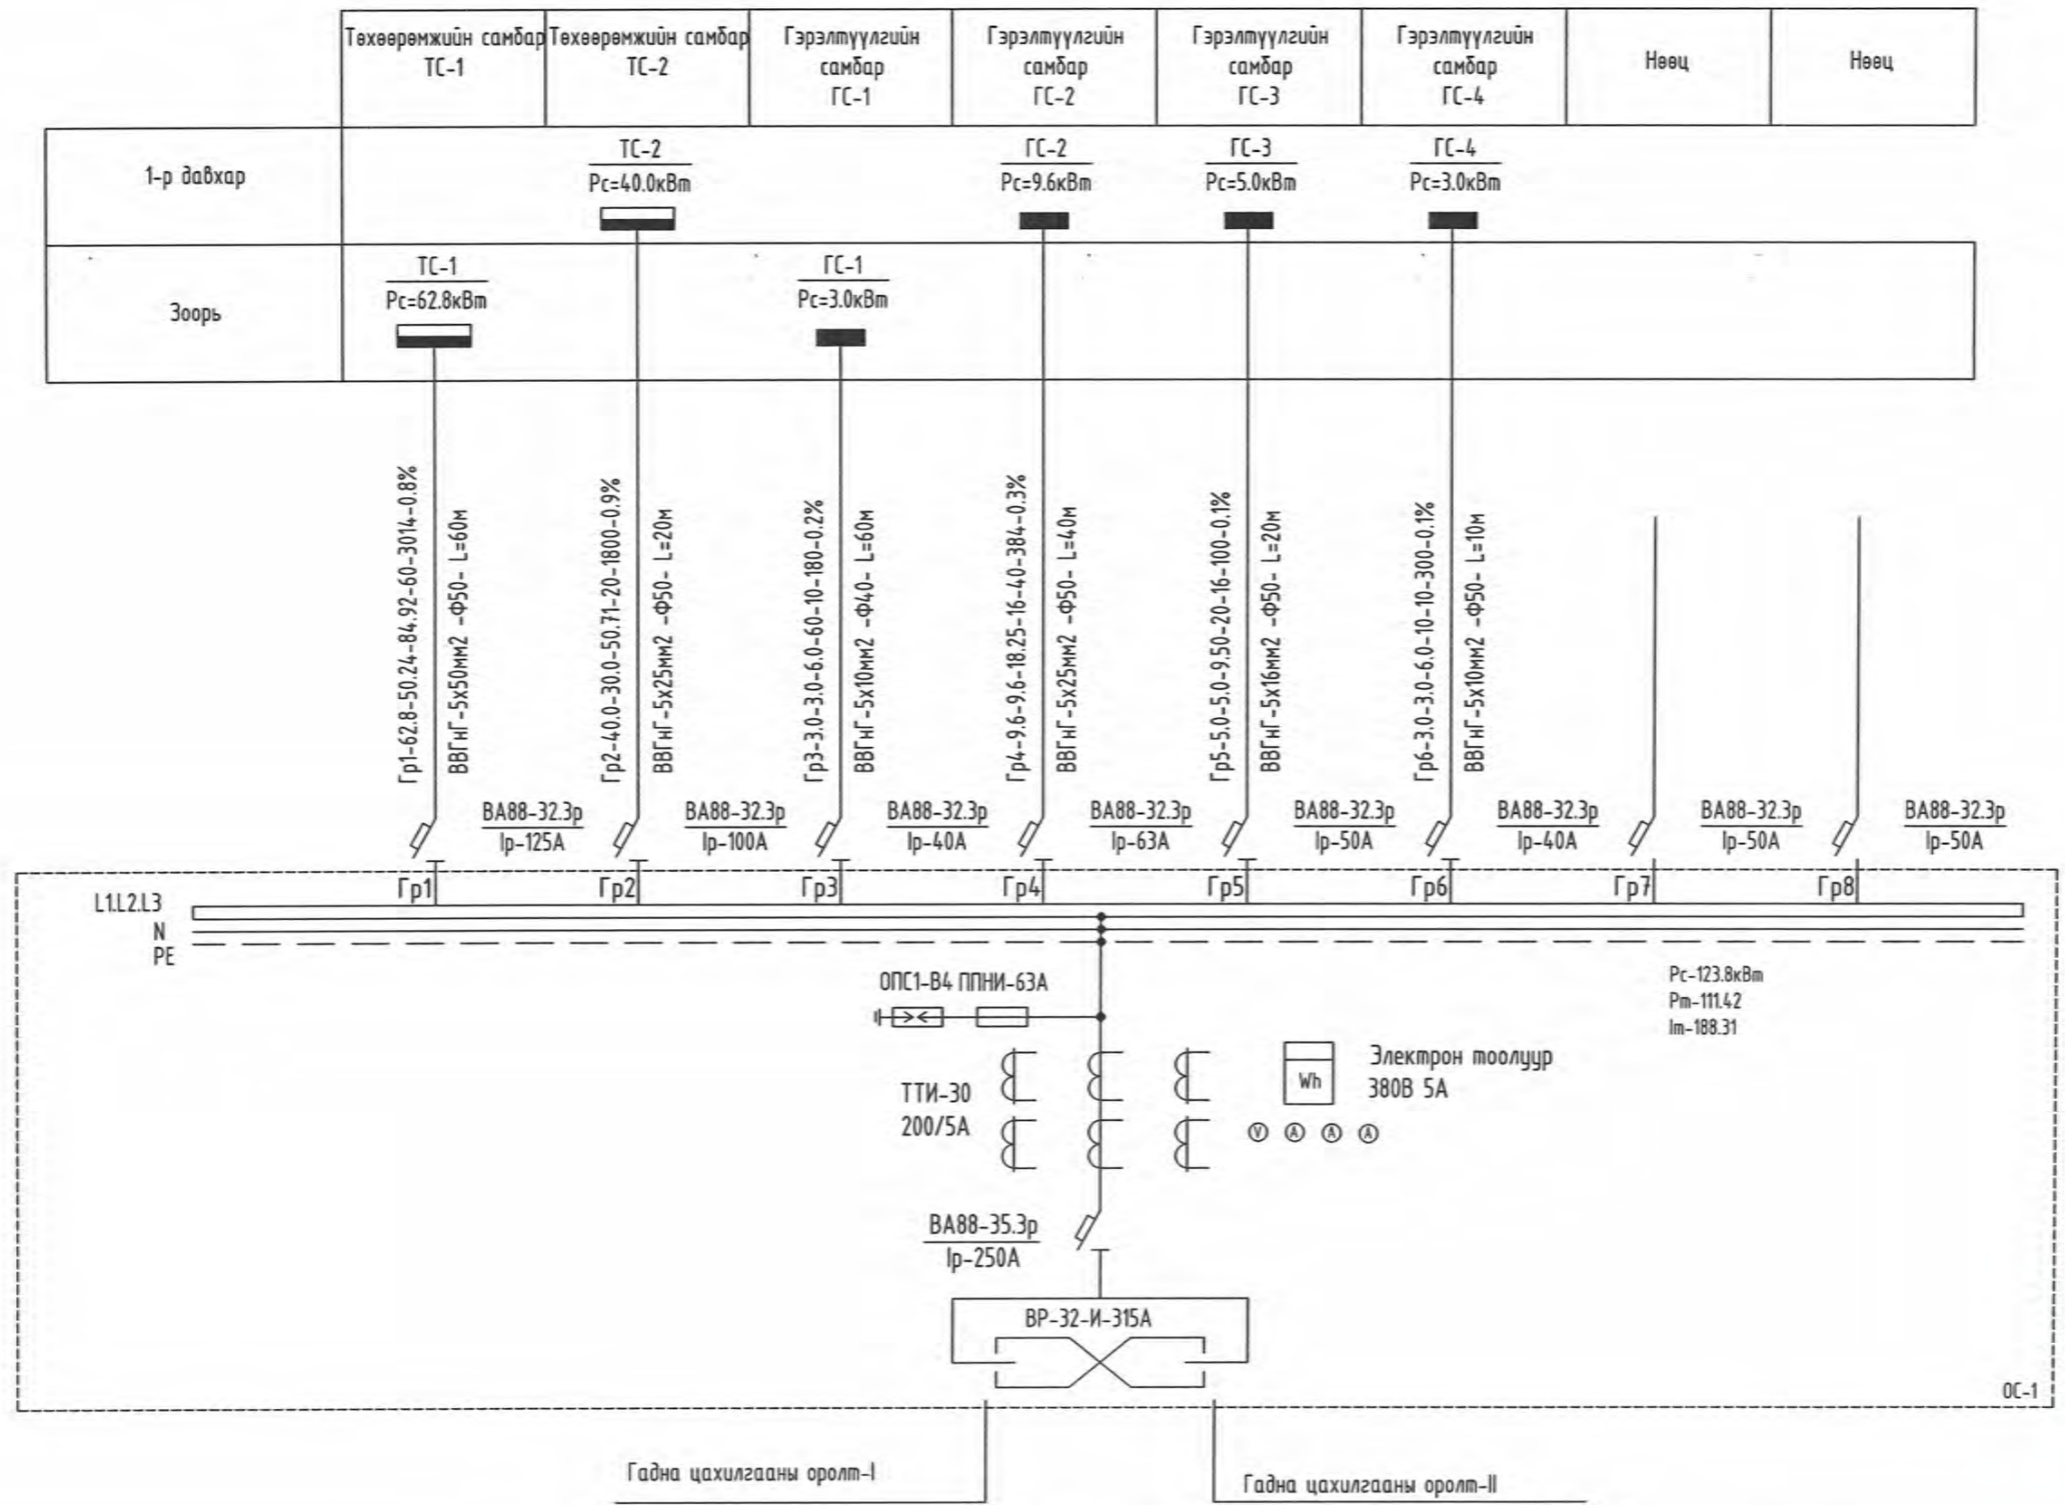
| | Тоног төхөөрөмжийн самбар ТС-1 | Төхөөрөмжийн самбар ТС-2 | Гэрэлтүүлгийн самбар ГС-1 | Гэрэлтүүлгийн самбар ГС-2 | Гэрэлтүүлгийн самбар ГС-3 | Гэрэлтүүлгийн самбар ГС-4 | Нөөц | Нөөц |
|---|---|---|---|---|---|---|---|---|
| 1-р давхар | | ТС-2 Рс=40.0кВт | | ГС-2 Рс=9.6кВт | ГС-3 Рс=5.0кВт | ГС-4 Рс=3.0кВт | | |
| Зоорь | ТС-1 Рс=62.8кВт | | ГС-1 Рс=3.0кВт | | | | | |

Гр1-62.8-50.24-84.92-60-3014-0.8%
ВВГнГ-5х50мм2 -Ф50- L=60м
Гр2-40.0-30.0-50.71-20-1800-0.9%
ВВГнГ-5х25мм2 -Ф50- L=20м
Гр3-3.0-3.0-6.0-60-10-180-0.2%
ВВГнГ-5х10мм2 -Ф40- L=60м
Гр4-9.6-9.6-18.25-16-40-384-0.3%
ВВГнГ-5х25мм2 -Ф50- L=40м
Гр5-5.0-5.0-9.50-20-16-100-0.1%
ВВГнГ-5х16мм2 -Ф50- L=20м
Гр6-3.0-3.0-6.0-10-10-300-0.1%
ВВГнГ-5х10мм2 -Ф50- L=10м

ВА88-32.3р Iр-125А
ВА88-32.3р Iр-100А
ВА88-32.3р Iр-40А
ВА88-32.3р Iр-63А
ВА88-32.3р Iр-50А
ВА88-32.3р Iр-40А
ВА88-32.3р Iр-50А
ВА88-32.3р Iр-50А

Гр1 Гр2 Гр3 Гр4 Гр5 Гр6 Гр7 Гр8

L1.L2.L3
N
PE

ОПС1-В4 ППНИ-63А

Рс-123.8кВт
Рт-111.42
Im-188.31

ТТИ-30
200/5А

Wh
Электрон тоолуур
380В 5А

V A A A

ВА88-35.3р
Iр-250А

ВР-32-И-315А

ОС-1

Гадна цахилгааны оролт-I
Гадна цахилгааны оролт-II